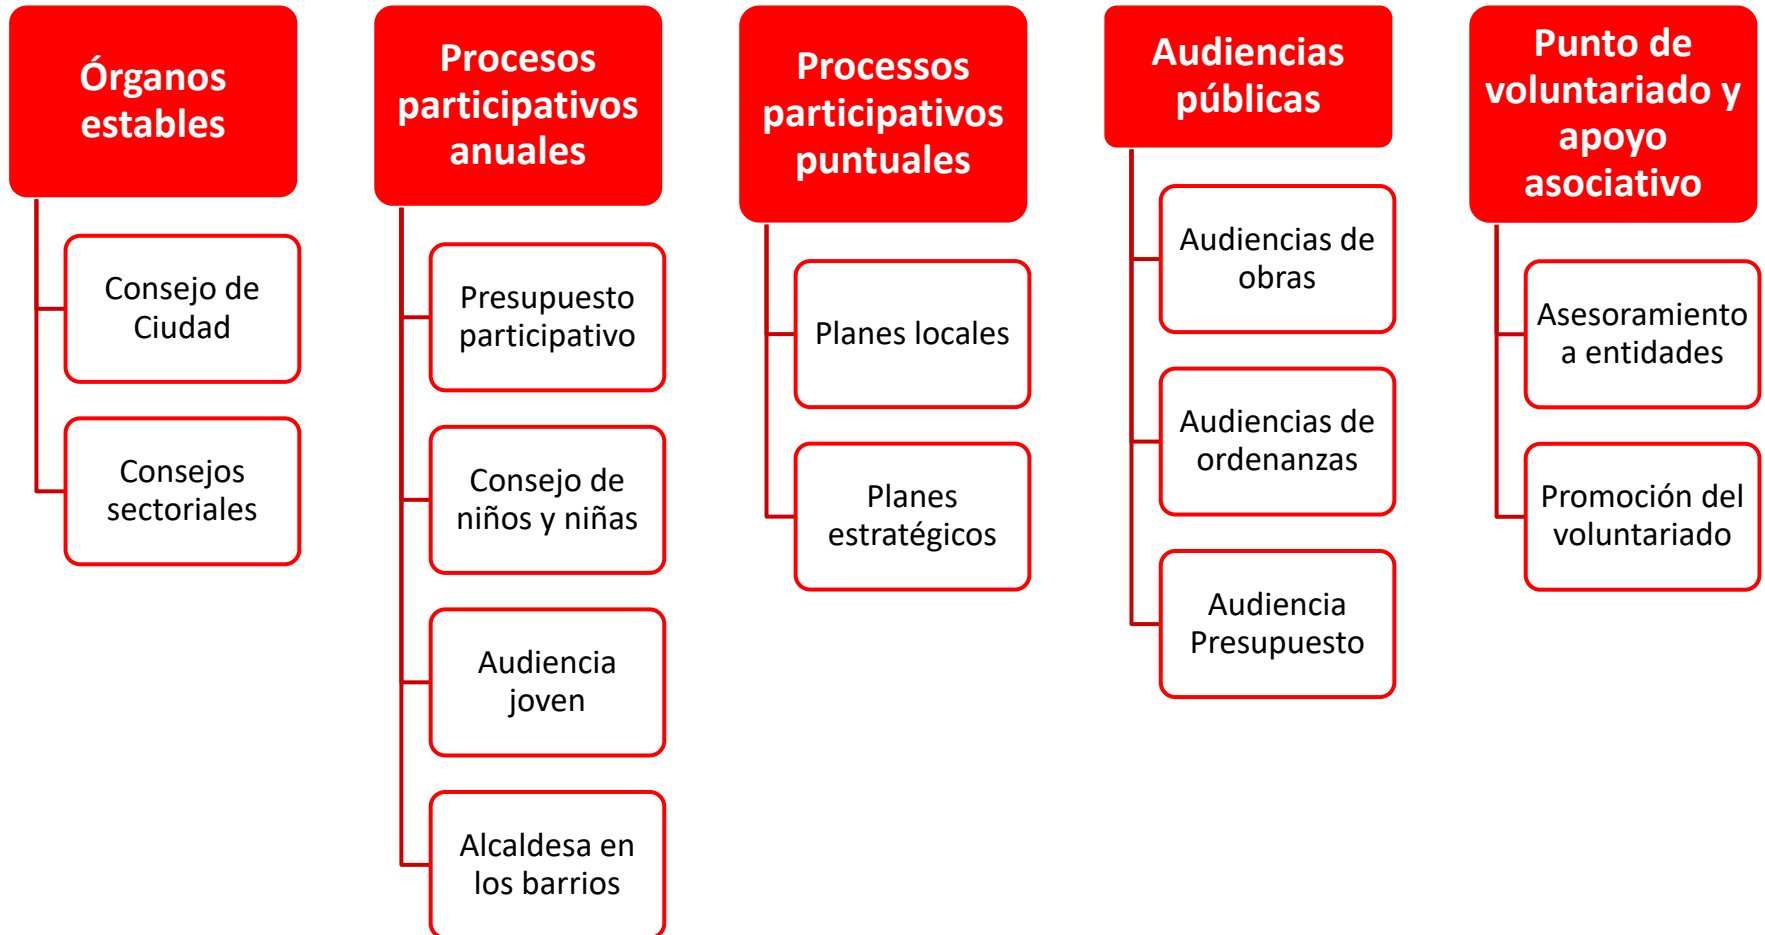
Órganos estables

Consejo de Ciudad

Consejos sectoriales

Procesos participativos anuales

Presupuesto participativo

Consejo de niños y niñas

Audiencia joven

Alcaldesa en los barrios

Processos participativos puntuales

Planes locales

Planes estratégicos

Audiencias públicas

Audiencias de obras

Audiencias de ordenanzas

Audiencia Presupuesto

Punto de voluntariado y apoyo asociativo

Asesoramiento a entidades

Promoción del voluntariado